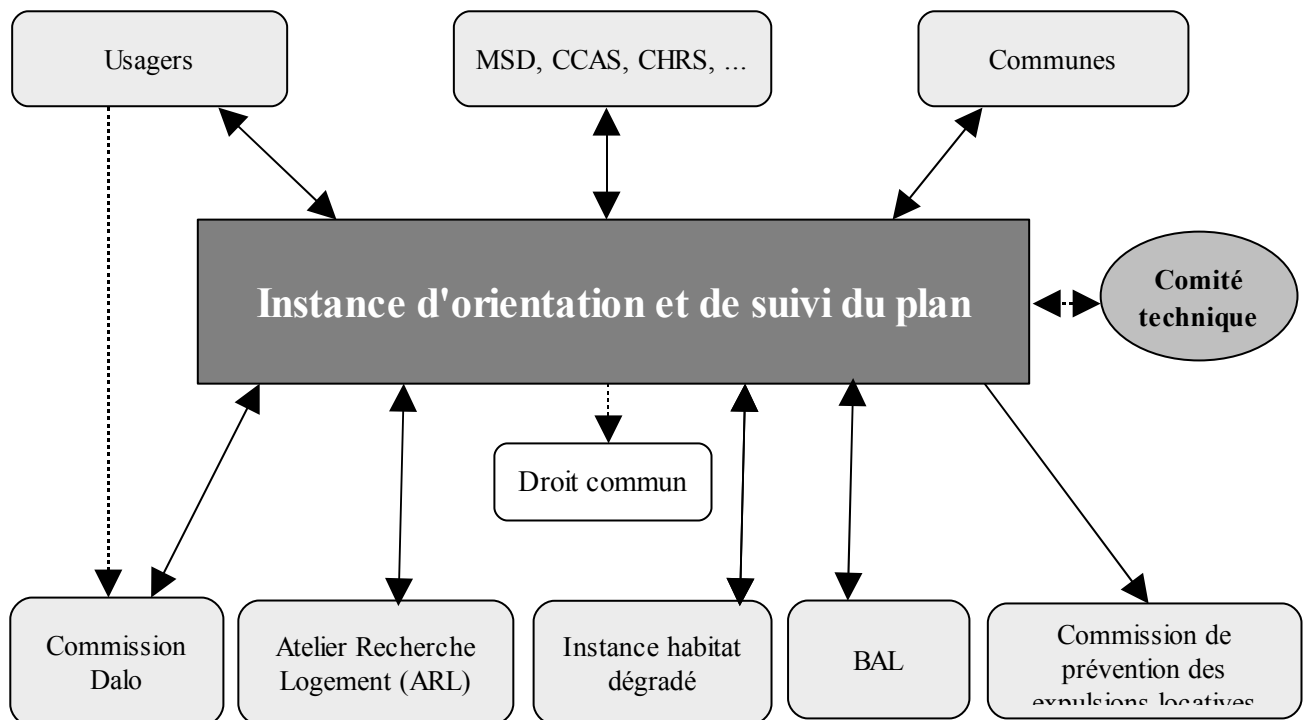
Usagers

MSD, CCAS, CHRS, ...

Communes

Instance d'orientation et de suivi du plan

Comité technique

Droit commun

Commission Dalo

Atelier Recherche Logement (ARL)

Instance habitat dégradé

BAL

Commission de prévention des expulsions locatives